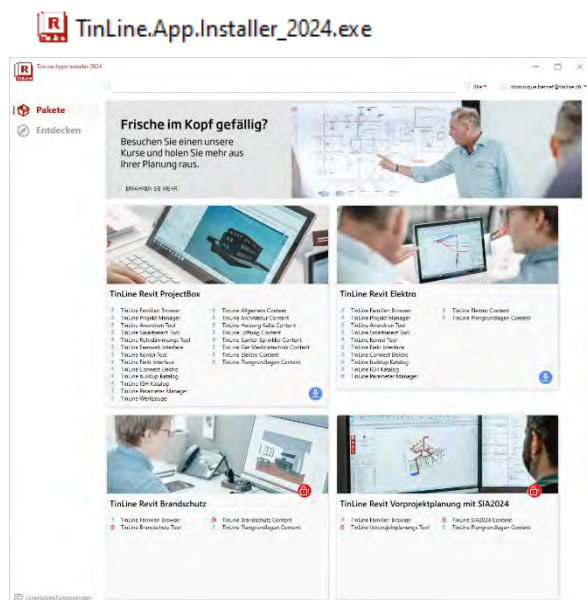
TinLine.App.Installer_2024.exe

TinLine App Installer 2024

Alle

dominique.bernet@tinline.ch

Pakete

Entdecken

Frische im Kopf gefällig?

Besuchen Sie einen unsere Kurse und holen Sie mehr aus Ihrer Planung raus.

ERFAHREN SIE MEHR

TinLine Revit ProjectBox

TinLine Familien Browser
TinLine Projekt Manager
TinLine Ansichten Tool
TinLine Strukturelemente Tool
TinLine Rohrdämmungs Tool
TinLine Elemente Interface
TinLine Kontrol Tool
TinLine Firma Interface
TinLine Connect Elektro
TinLine buildup Katalog
TinLine ISH Katalog
TinLine Parameter Manager
TinLine Werkzeuge

TinLine Allgemein Content
TinLine Architektur Content
TinLine Heizung Kälte Content
TinLine Lüftung Content
TinLine Sanitär Sprinkler Content
TinLine Gas Medizintechnik Content
TinLine Elektro Content
TinLine Planungsgrundlagen Content

TinLine Revit Elektro

TinLine Familien Browser
TinLine Projekt Manager
TinLine Ansichten Tool
TinLine Strukturelemente Tool
TinLine Kontrol Tool
TinLine Firma Interface
TinLine Connect Elektro
TinLine buildup Katalog
TinLine ISH Katalog
TinLine Parameter Manager

TinLine Elektro Content
TinLine Planungsgrundlagen Content

TinLine Revit Brandschutz

TinLine Familien Browser
TinLine Brandschutz Tool

TinLine Brandschutz Content
TinLine Planungsgrundlagen Content

TinLine Revit Vorprojektplanung mit SIA2024

TinLine Familien Browser
TinLine Vorprojektplanungs Tool

TinLine SIA2024 Content
TinLine Planungsgrundlagen Content

Lizenzinformationen